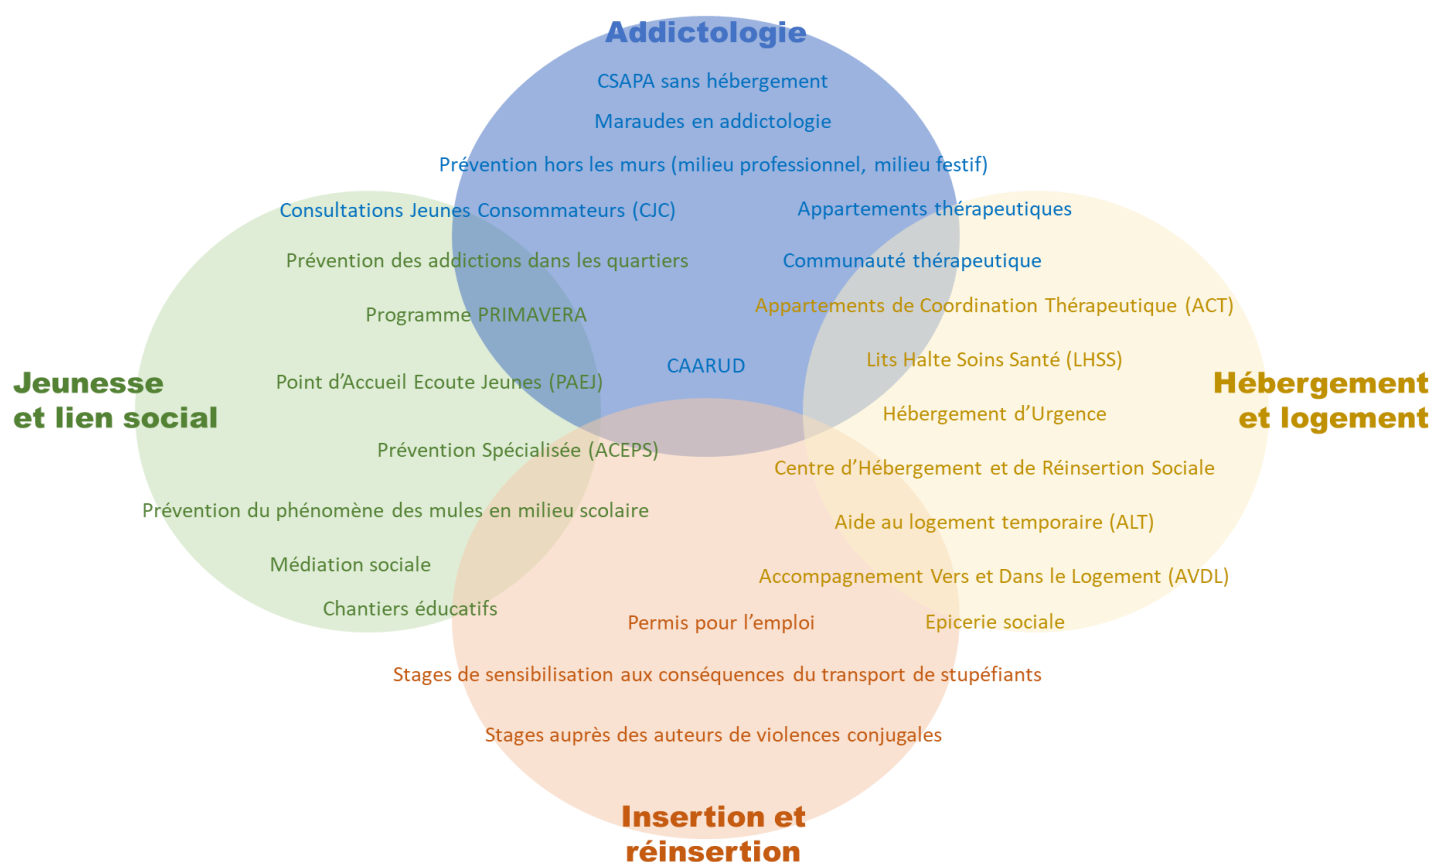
Addictologie

CSAPA sans hébergement

Maraudes en addictologie

Prévention hors les murs (milieu professionnel, milieu festif)

Consultations Jeunes Consommateurs (CJC)

Appartements thérapeutiques

Prévention des addictions dans les quartiers

Communauté thérapeutique

Appartements de Coordination Thérapeutique (ACT)

Programme PRIMAVERA

Jeunesse et lien social

CAARUD

Lits Halte Soins Santé (LHSS)

Hébergement et logement

Point d'Accueil Ecoute Jeunes (PAEJ)

Hébergement d'Urgence

Prévention Spécialisée (ACEPS)

Centre d'Hébergement et de Réinsertion Sociale

Prévention du phénomène des mules en milieu scolaire

Aide au logement temporaire (ALT)

Médiation sociale

Accompagnement Vers et Dans le Logement (AVDL)

Chantiers éducatifs

Permis pour l'emploi

Epicerie sociale

Stages de sensibilisation aux conséquences du transport de stupéfiants

Stages auprès des auteurs de violences conjugales

Insertion et réinsertion